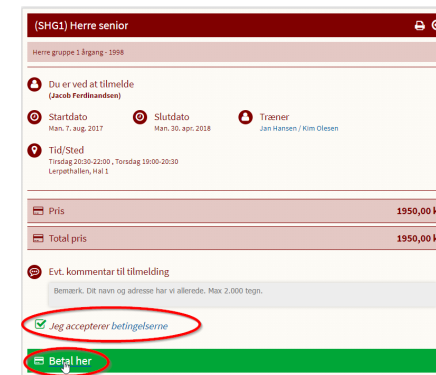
(SHG1) Herre senior

Herre gruppe 1 årgang - 1998

Du er ved at tilmelde
(Jacob Ferdinandsen)

Startdato
Man. 7. aug. 2017

Slutdato
Man. 30. apr. 2018

Træner
Jan Hansen / Kim Olesen

Tid/Sted
Tirsdag 20:30-22:00 , Torsdag 19:00-20:30
Lerpøthallen, Hal 1

Pris
1950,00 k

Total pris
1950,00 k

Evt. kommentar til tilmelding

Bemærk. Dit navn og adresse har vi allerede. Max 2.000 tegn.

Jeg accepterer betingelserne

Betal her